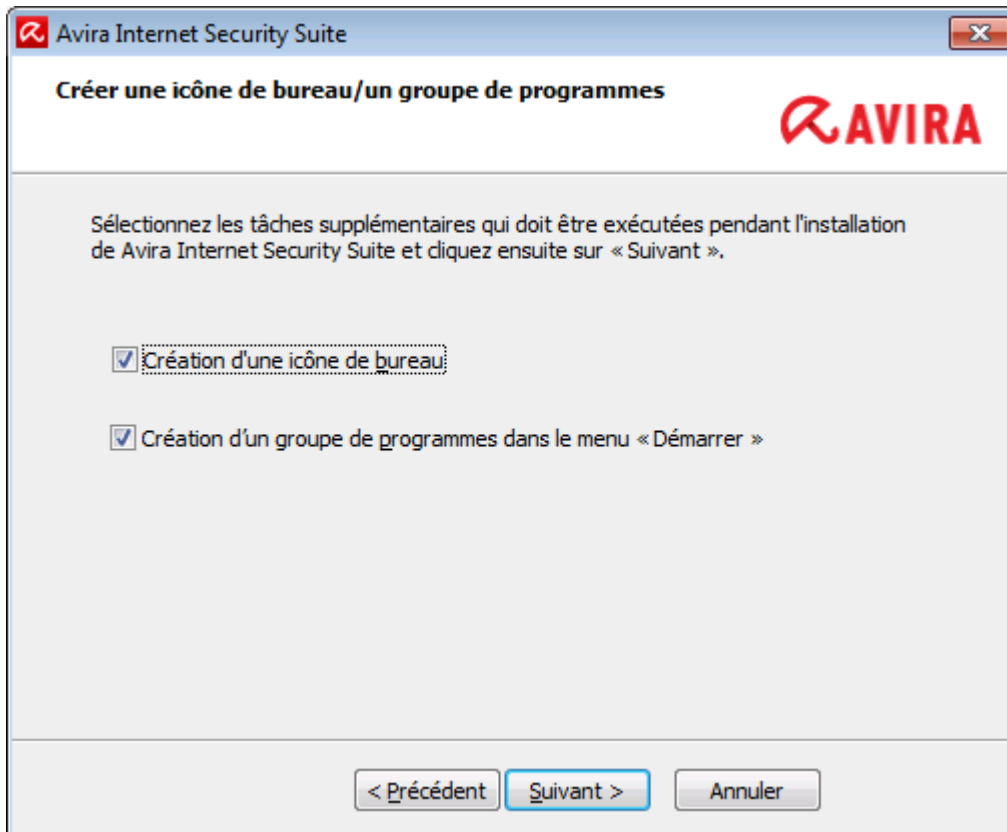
Avira Internet Security Suite

Créer une icône de bureau/un groupe de programmes

AVIRA

Sélectionnez les tâches supplémentaires qui doit être exécutées pendant l'installation de Avira Internet Security Suite et cliquez ensuite sur « Suivant ».

Création d'une icône de bureau

Création d'un groupe de programmes dans le menu « Démarrer »

< Précédent

Suivant >

Annuler